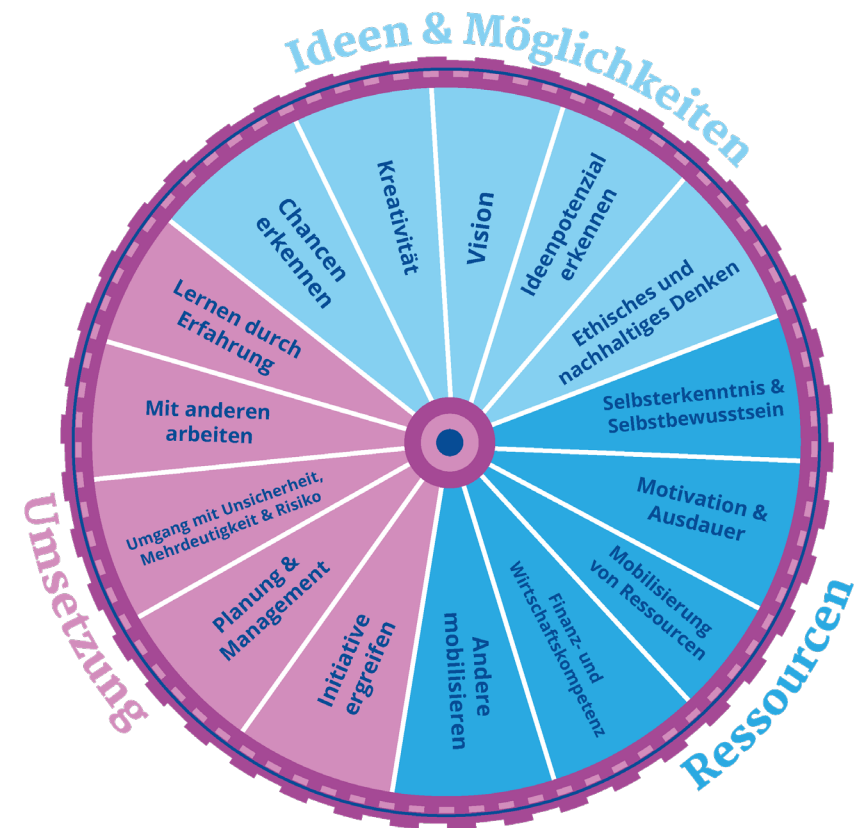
Ideen & Möglichkeiten

Chancen erkennen

Kreativität

Vision

Ideenpotenzial erkennen

Ethisches und nachhaltiges Denken

Ressourcen

Selbsterkenntnis & Selbstbewusstsein

Motivation & Ausdauer

Mobilisierung von Ressourcen

Finanz- und Wirtschaftskompetenz

Andere mobilisieren

Umsetzung

Initiative ergreifen

Planung & Management

Umgang mit Unsicherheit, Mehrdeutigkeit & Risiko

Mit anderen arbeiten

Lernen durch Erfahrung